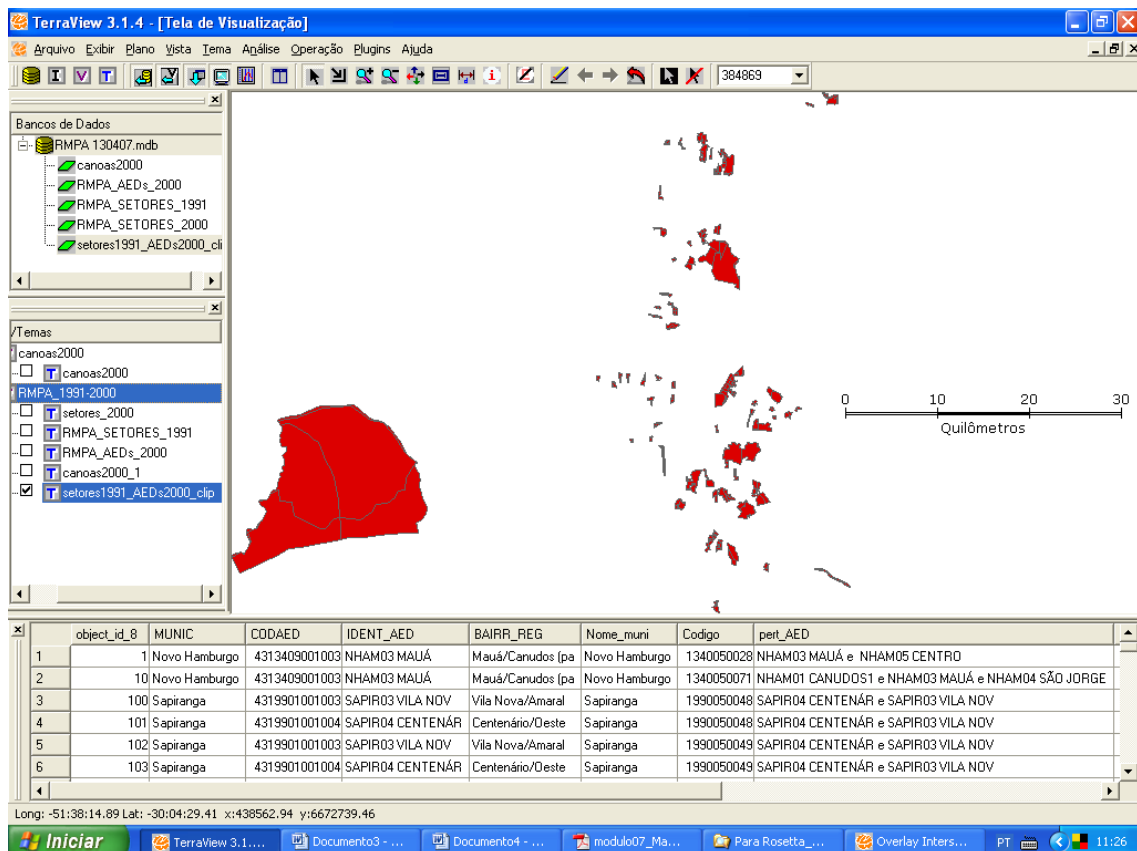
TerraView 3.1.4 - [Tela de Visualização]

Arquivo Exibir Plano Vista Tema Análise Operação Plugins Ajuda

384869

Bancos de Dados
RMPA 130407.mdb
canoas2000
RMPA_AEDs_2000
RMPA_SETORES_1991
RMPA_SETORES_2000
setores1991_AEDs2000_cli

/Temas
canoas2000
canoas2000
RMPA_1991-2000
setores_2000
RMPA_SETORES_1991
RMPA_AEDs_2000
canoas2000_1
setores1991_AEDs2000_clip

0 10 20 30
Quilômetros

| | object_id_8 | MUNIC | CODAED | IDENT_AED | BAIRR_REG | Nome_muni | Codigo | pert_AED |
|---|---|---|---|---|---|---|---|---|
| 1 | 1 | Novo Hamburgo | 4313409001003 | NHAM03 MAUÁ | Mauá/Canudos (pa | Novo Hamburgo | 1340050028 | NHAM03 MAUÁ e NHAM05 CENTRO |
| 2 | 10 | Novo Hamburgo | 4313409001003 | NHAM03 MAUÁ | Mauá/Canudos (pa | Novo Hamburgo | 1340050071 | NHAM01 CANUDOS1 e NHAM03 MAUÁ e NHAM04 SÃO JORGE |
| 3 | 100 | Sapiranga | 4319901001003 | SAPIR03 VILA NOV | Vila Nova/Amaral | Sapiranga | 1990050048 | SAPIR04 CENTENÁR e SAPIR03 VILA NOV |
| 4 | 101 | Sapiranga | 4319901001004 | SAPIR04 CENTENÁR | Centenário/Oeste | Sapiranga | 1990050048 | SAPIR04 CENTENÁR e SAPIR03 VILA NOV |
| 5 | 102 | Sapiranga | 4319901001003 | SAPIR03 VILA NOV | Vila Nova/Amaral | Sapiranga | 1990050049 | SAPIR04 CENTENÁR e SAPIR03 VILA NOV |
| 6 | 103 | Sapiranga | 4319901001004 | SAPIR04 CENTENÁR | Centenário/Oeste | Sapiranga | 1990050049 | SAPIR04 CENTENÁR e SAPIR03 VILA NOV |

Long: -51:38:14.89 Lat: -30:04:29.41 x:438562.94 y:6672739.46

Iniciar TerraView 3.1.... Documento3 - ... Documento4 - ... modulo07_Ma... Para Rosetta_... Overlay Inters... PT 11:26